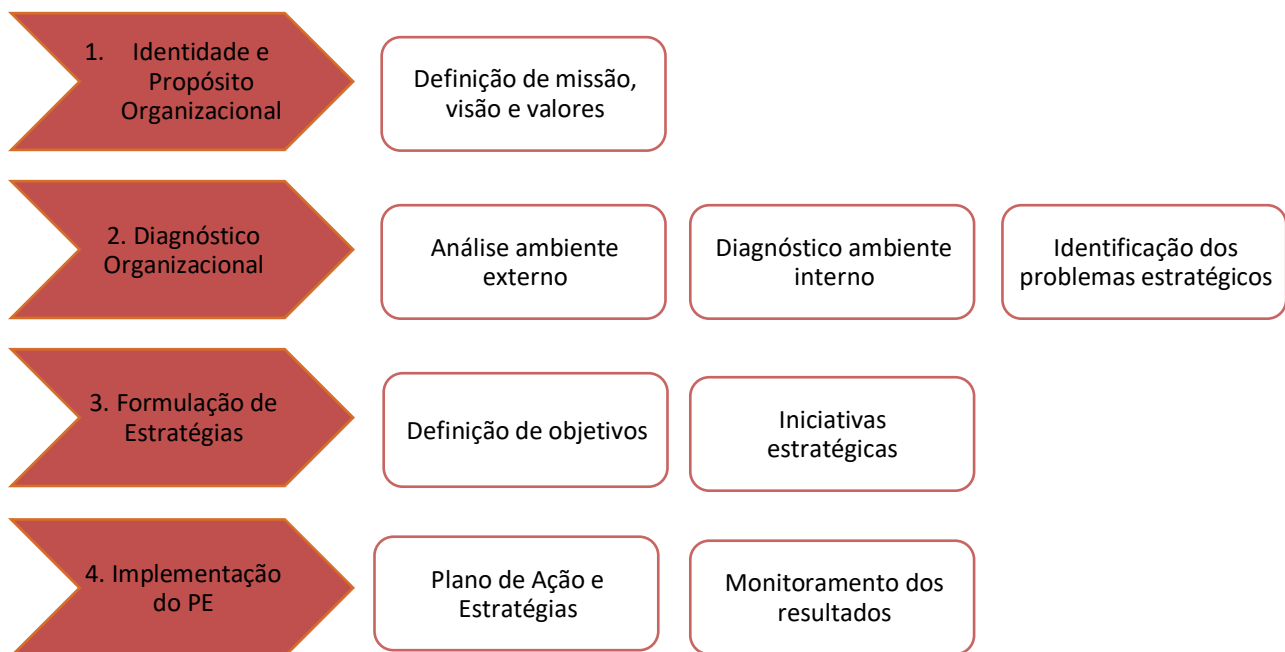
1. Identidade e Propósito Organizacional

Definição de missão, visão e valores

2. Diagnóstico Organizacional

Análise ambiente externo

Diagnóstico ambiente interno

Identificação dos problemas estratégicos

3. Formulação de Estratégias

Definição de objetivos

Iniciativas estratégicas

4. Implementação do PE

Plano de Ação e Estratégias

Monitoramento dos resultados